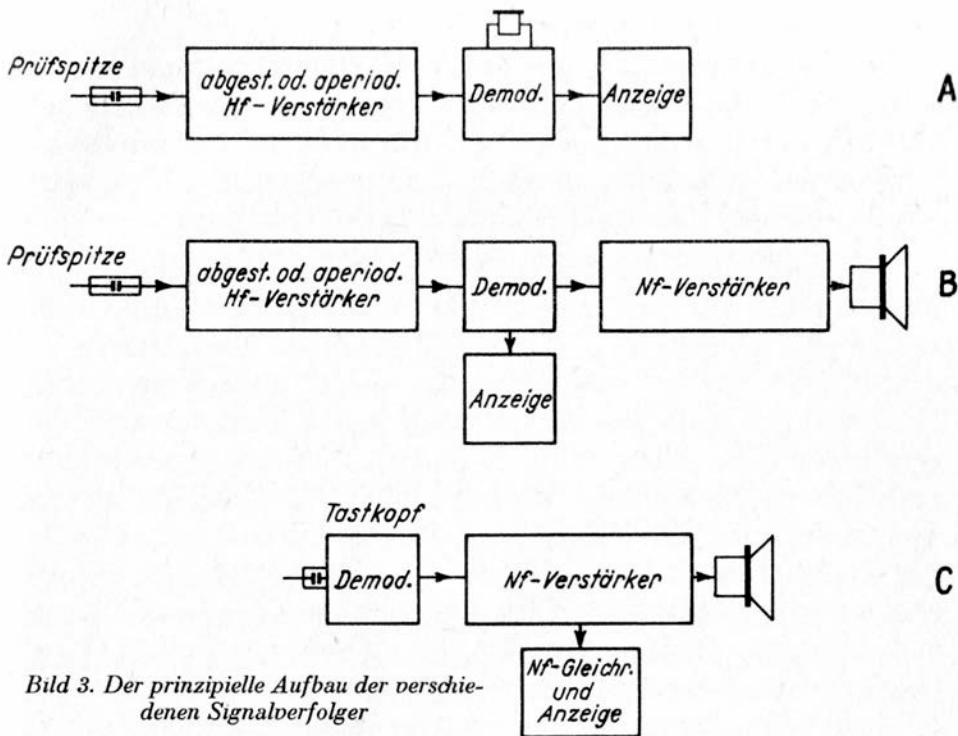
Prüfspitze

abgest. od. aperiod. Hf-Verstärker

Demod.

Anzeige

A

Prüfspitze

abgest. od. aperiod. Hf-Verstärker

Demod.

Nf-Verstärker

B

Anzeige

Tastkopf

Demod.

Nf-Verstärker

C

Nf-Gleichr. und Anzeige

Bild 3. Der prinzipielle Aufbau der verschiedenen Signalverfolger